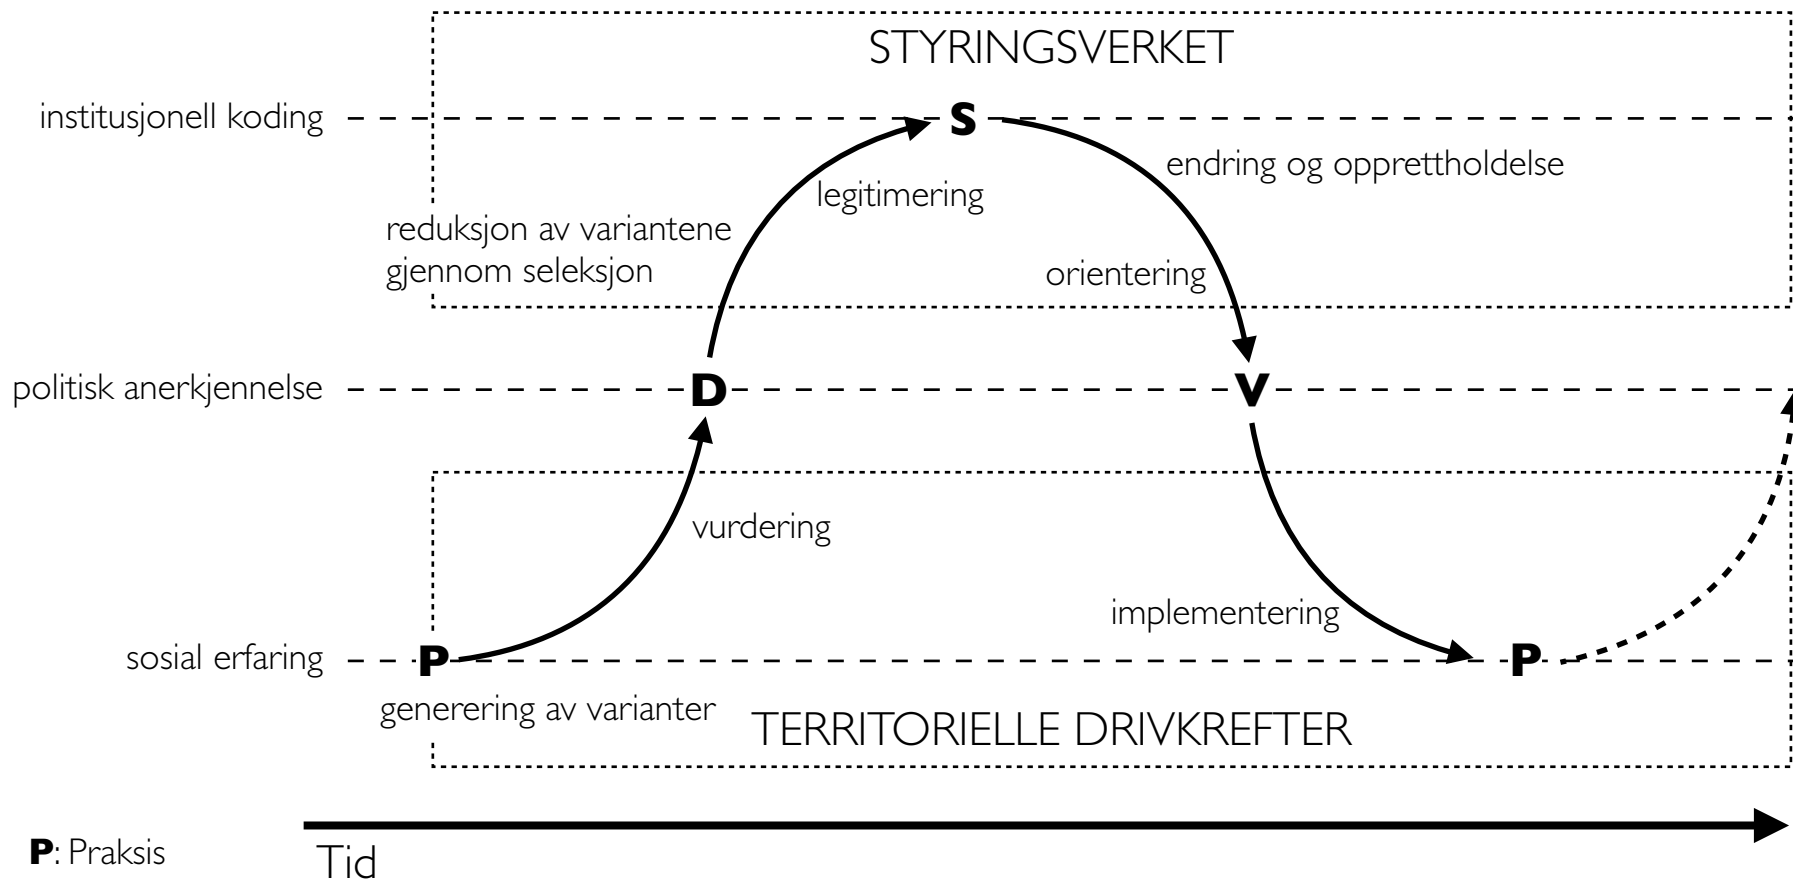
STYRINGSVERKET

institusjonell koding

S

endring og opprettholdelse

legitimering

reduksjon av variantene gjennom seleksjon

orientering

politisk anerkjennelse

D

V

vurdering

implementering

sosial erfaring

P

P

generering av varianter

TERRITORIELLE DRIVKREFTER

**P**: Praksis

Tid